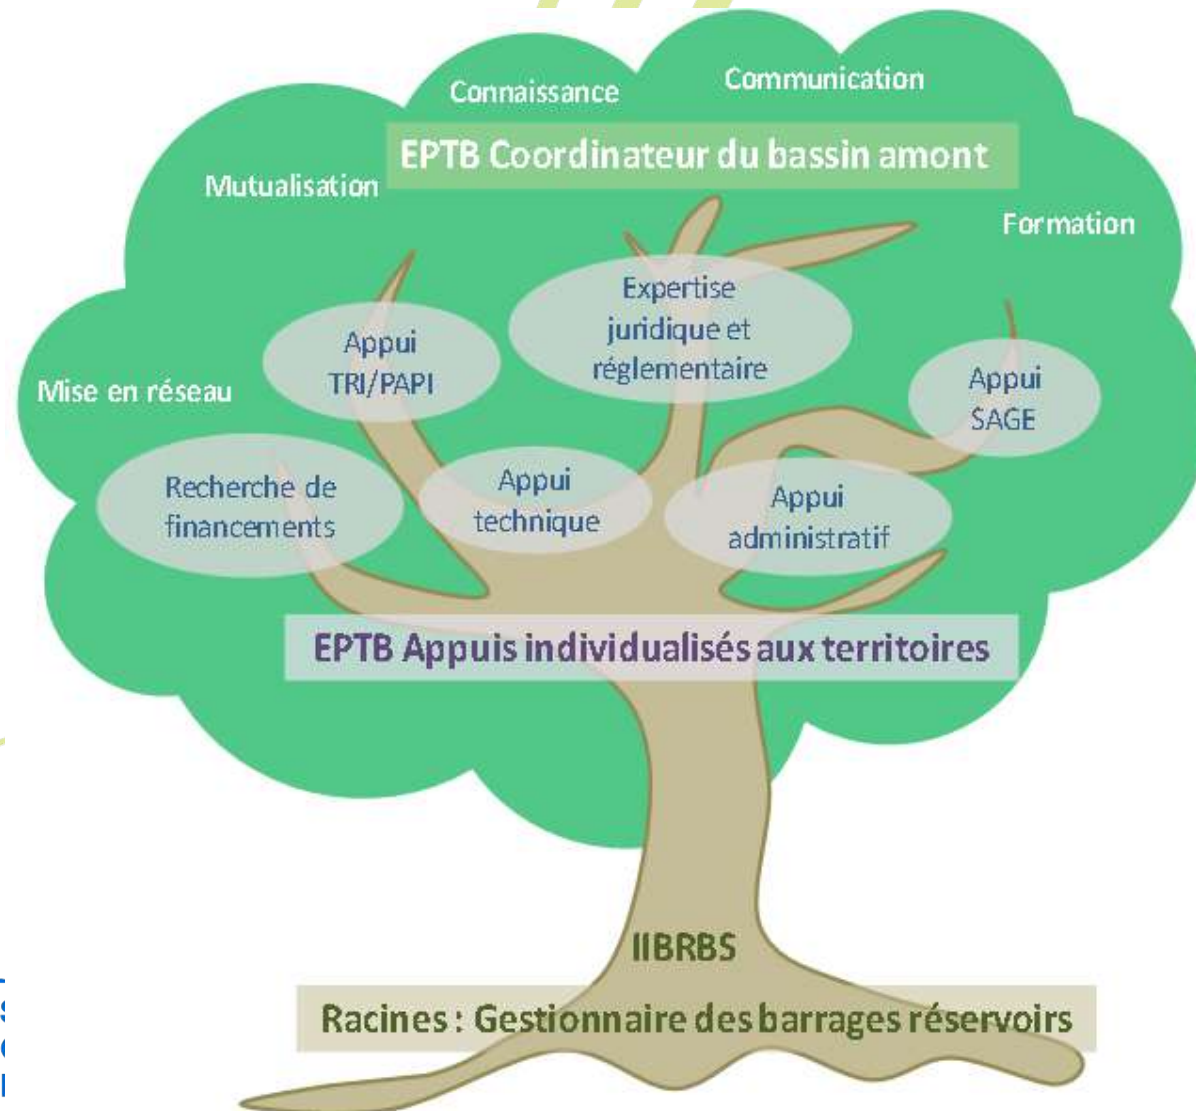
Connaissance

Communication

EPTB Coordinateur du bassin amont

Mutualisation

Formation

Expertise juridique et réglementaire

Appui TRI/PAPI

Appui SAGE

Mise en réseau

Recherche de financements

Appui technique

Appui administratif

EPTB Appuis individualisés aux territoires

IIBRBS

Racines : Gestionnaire des barrages réservoirs